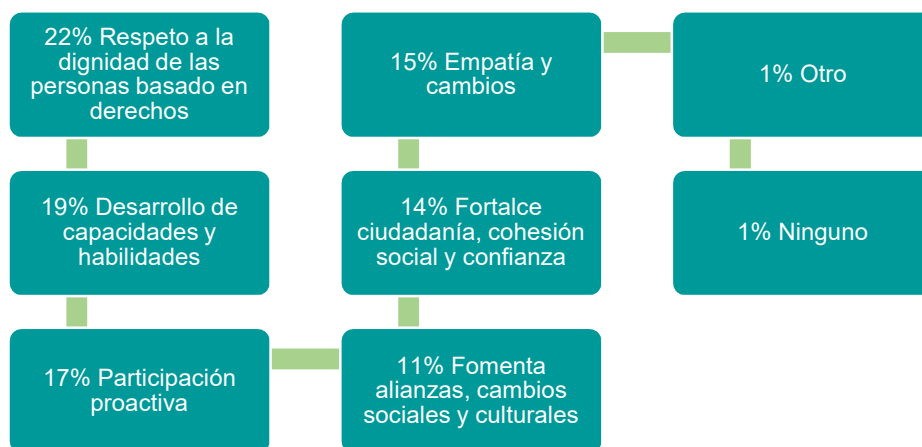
22% Respeto a la dignidad de las personas basado en derechos

19% Desarrollo de capacidades y habilidades

17% Participación proactiva

11% Fomenta alianzas, cambios sociales y culturales

14% Fortalce ciudadanía, cohesión social y confianza

15% Empatía y cambios

1% Otro

1% Ninguno